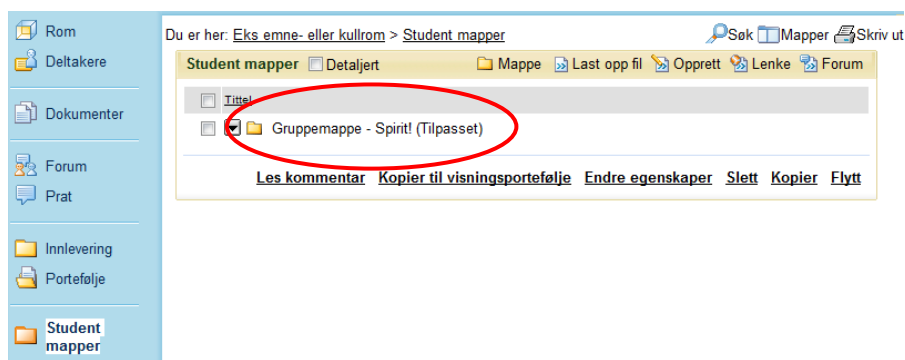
Rom
Deltakere
Dokumenter
Forum
Prat
Innlevering
Portefølje
Student mapper

Du er her: Eks emne- eller kullrom > Student mapper

Søk Mapper Skriv ut

Student mapper Detaljert

Mappe Last opp fil Opprett Lenke Forum

Tittel

Gruppemappe - Spirit! (Tilpasset)

Les kommentar Kopier til visningsportefølje Endre egenskaper Slett Kopier Flytt